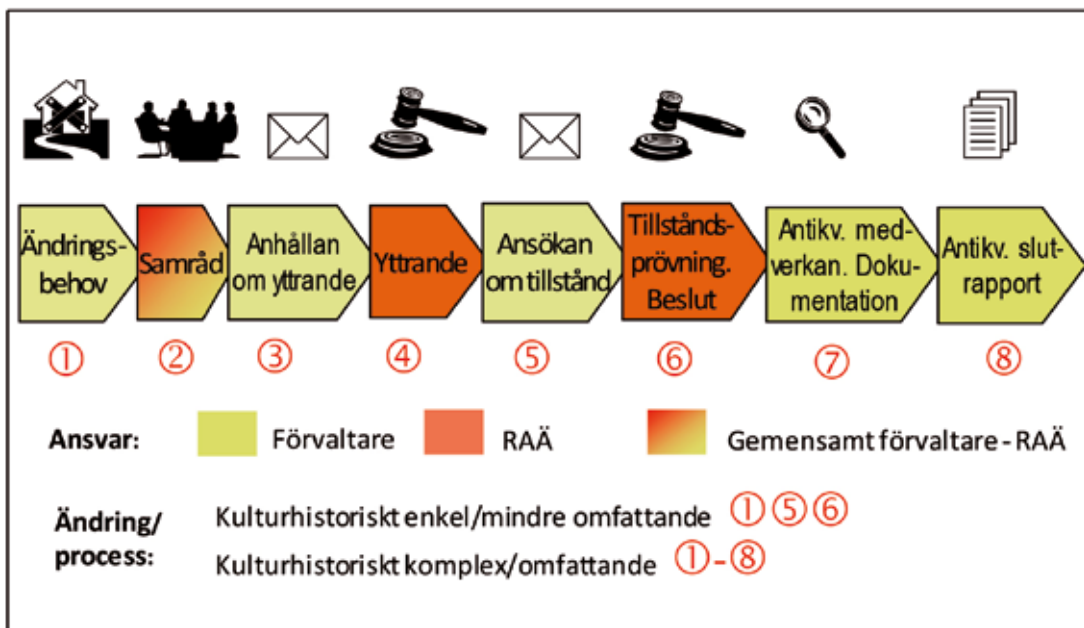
Ändringsbehov
①

Samråd
②

Anhållan om yttrande
③

Yttrande
④

Ansökan om tillstånd
⑤

Tillståndsprövning. Beslut
⑥

Antikv. medverkan. Dokumentation
⑦

Antikv. slutrapport
⑧

Ansvar: Förvaltare RAÄ Gemensamt förvaltare - RAÄ

Ändring/process: Kulturhistoriskt enkel/mindre omfattande ①⑤⑥
Kulturhistoriskt komplex/omfattande ①-⑧